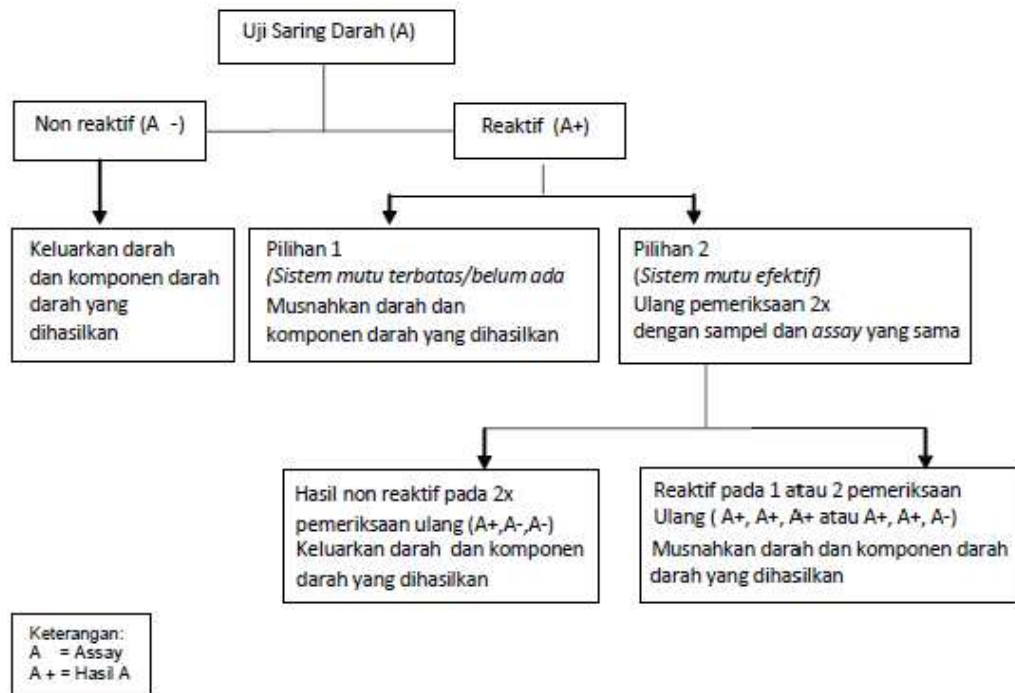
Uji Saring Darah (A)

Non reaktif (A -)

Reaktif (A+)

Keluarkan darah dan komponen darah darah yang dihasilkan

Pilihan 1
*(Sistem mutu terbatas/belum ada*
Musnahkan darah dan komponen darah yang dihasilkan

Pilihan 2
(*Sistem mutu efektif)*
Ulang pemeriksaan 2x dengan sampel dan *assay* yang sama

Hasil non reaktif pada 2x pemeriksaan ulang (A+,A-,A-)
Keluarkan darah dan komponen darah yang dihasilkan

Reaktif pada 1 atau 2 pemeriksaan Ulang ( A+, A+, A+ atau A+, A+, A-)
Musnahkan darah dan komponen darah darah yang dihasilkan

Keterangan:
A = Assay
A + = Hasil A